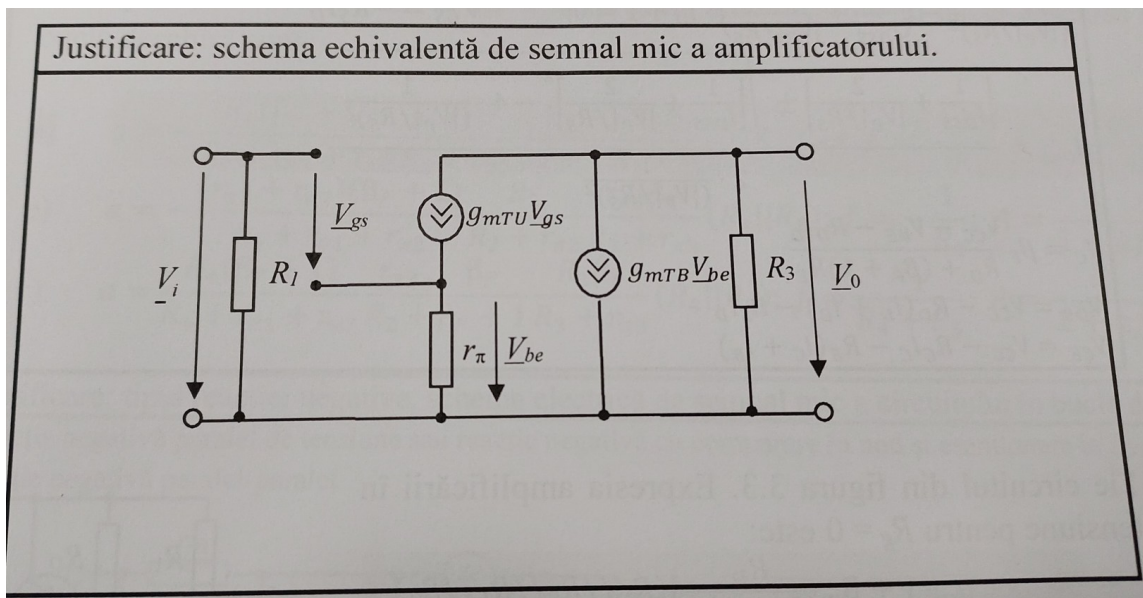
Justificare: schema echivalentă de semnal mic a amplificatorului.

$\underline{V}_{gs}$

$g_{mTU}\underline{V}_{gs}$

$\underline{V}_i$

$R_1$

$g_{mTB}\underline{V}_{be}$

$R_3$

$\underline{V}_0$

$r_\pi$

$\underline{V}_{be}$